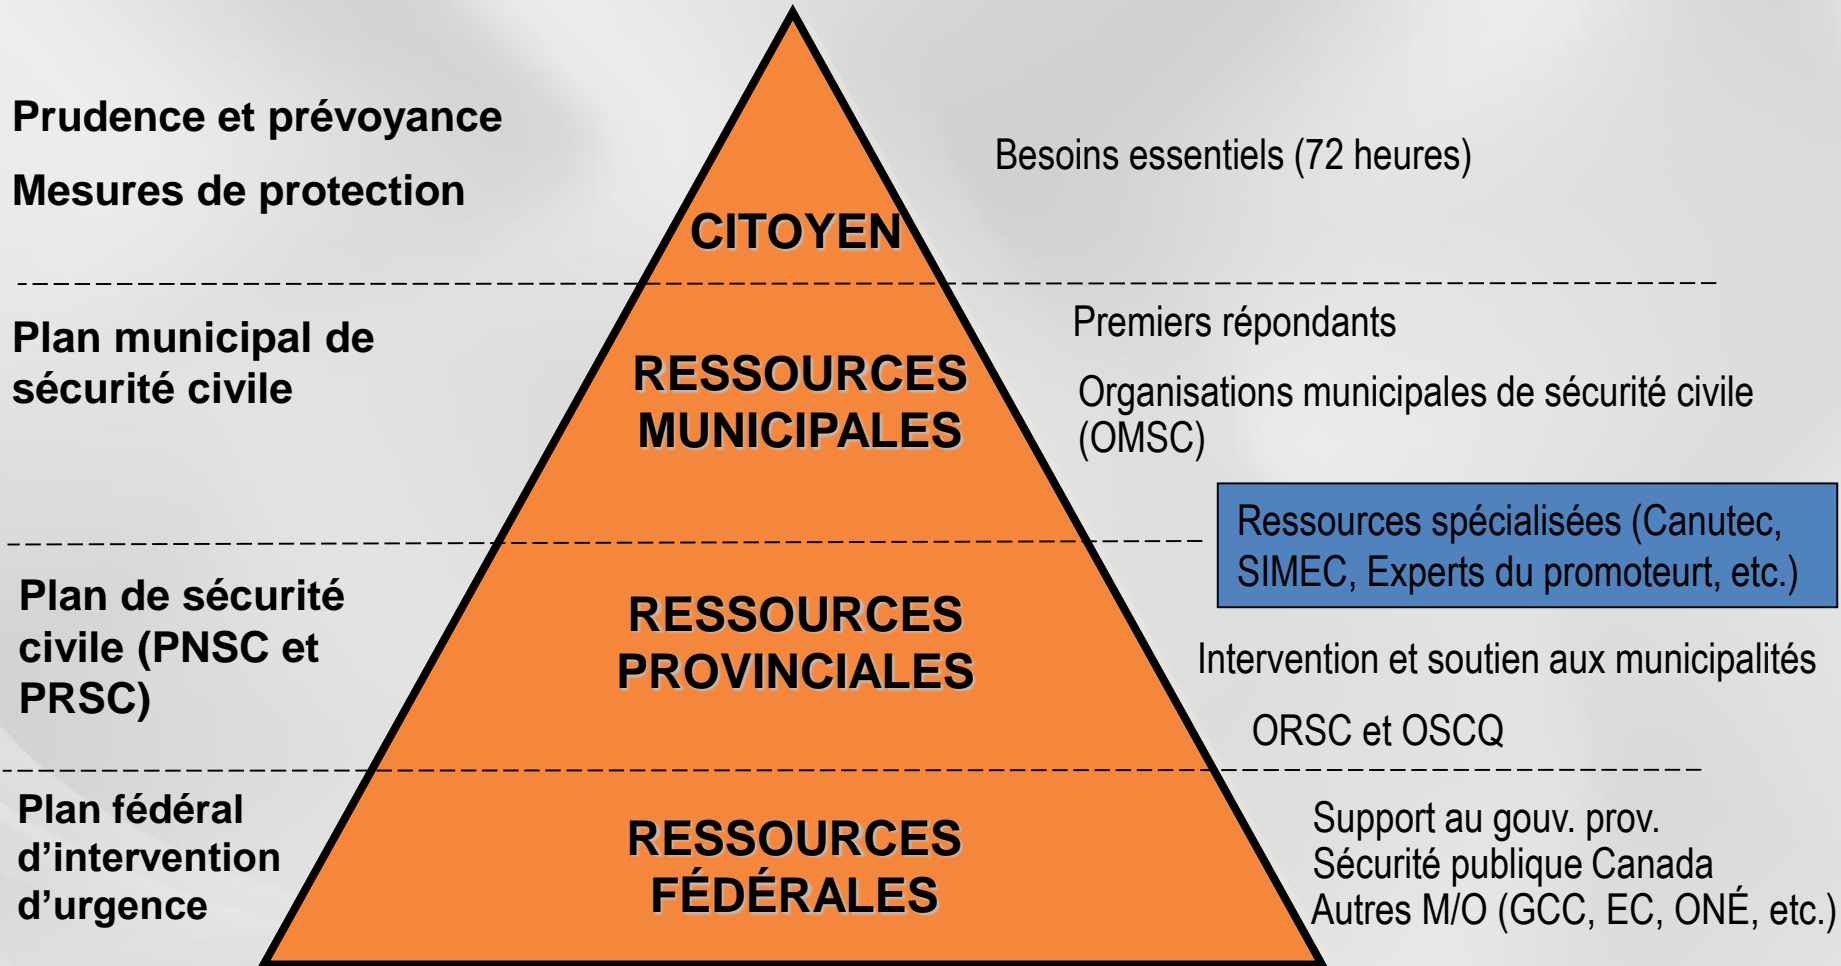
Prudence et prévoyance

Mesures de protection

CITOYEN

Besoins essentiels (72 heures)

Plan municipal de sécurité civile

RESSOURCES MUNICIPALES

Premiers répondants

Organisations municipales de sécurité civile (OMSC)

Ressources spécialisées (Canutec, SIMEC, Experts du promoteurt, etc.)

Plan de sécurité civile (PNSC et PRSC)

RESSOURCES PROVINCIALES

Intervention et soutien aux municipalités

ORSC et OSCQ

Plan fédéral d'intervention d'urgence

RESSOURCES FÉDÉRALES

Support au gouv. prov.
Sécurité publique Canada
Autres M/O (GCC, EC, ONÉ, etc.)